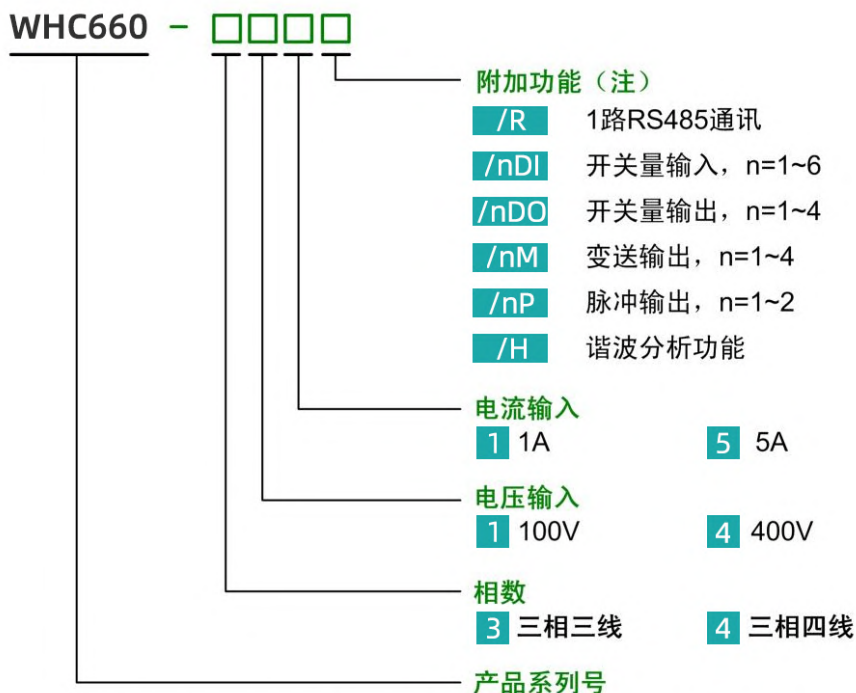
WHC660 - □□□□

附加功能（注）

/R 1路RS485通讯

/nDI 开关量输入，n=1~6

/nDO 开关量输出，n=1~4

/nM 变送输出，n=1~4

/nP 脉冲输出，n=1~2

/H 谐波分析功能

电流输入

1 1A

5 5A

电压输入

1 100V

4 400V

相数

3 三相三线

4 三相四线

产品系列号